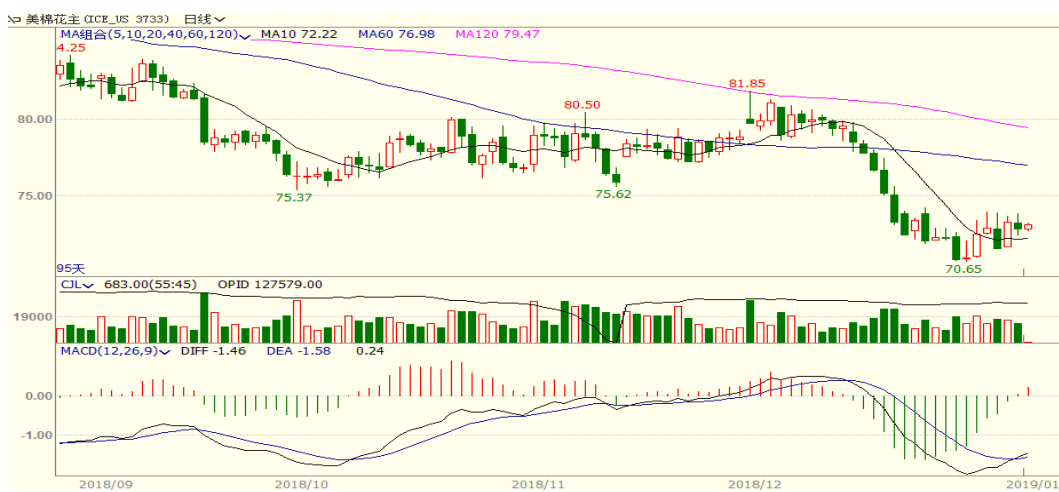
美棉花主 (ICE_US 3733) 日线

MA组合(5,10,20,40,60,120) MA10 72.22 MA60 76.98 MA120 79.47

4.25

81.85

80.50

80.00

75.37

75.62

75.00

70.65

95天

CJL 683.00(55:45) OPID 127579.00

19000

MACD(12,26,9) DIFF -1.46 DEA -1.58 0.24

0.00

-1.00

2018/09

2018/10

2018/11

2018/12

2019/01